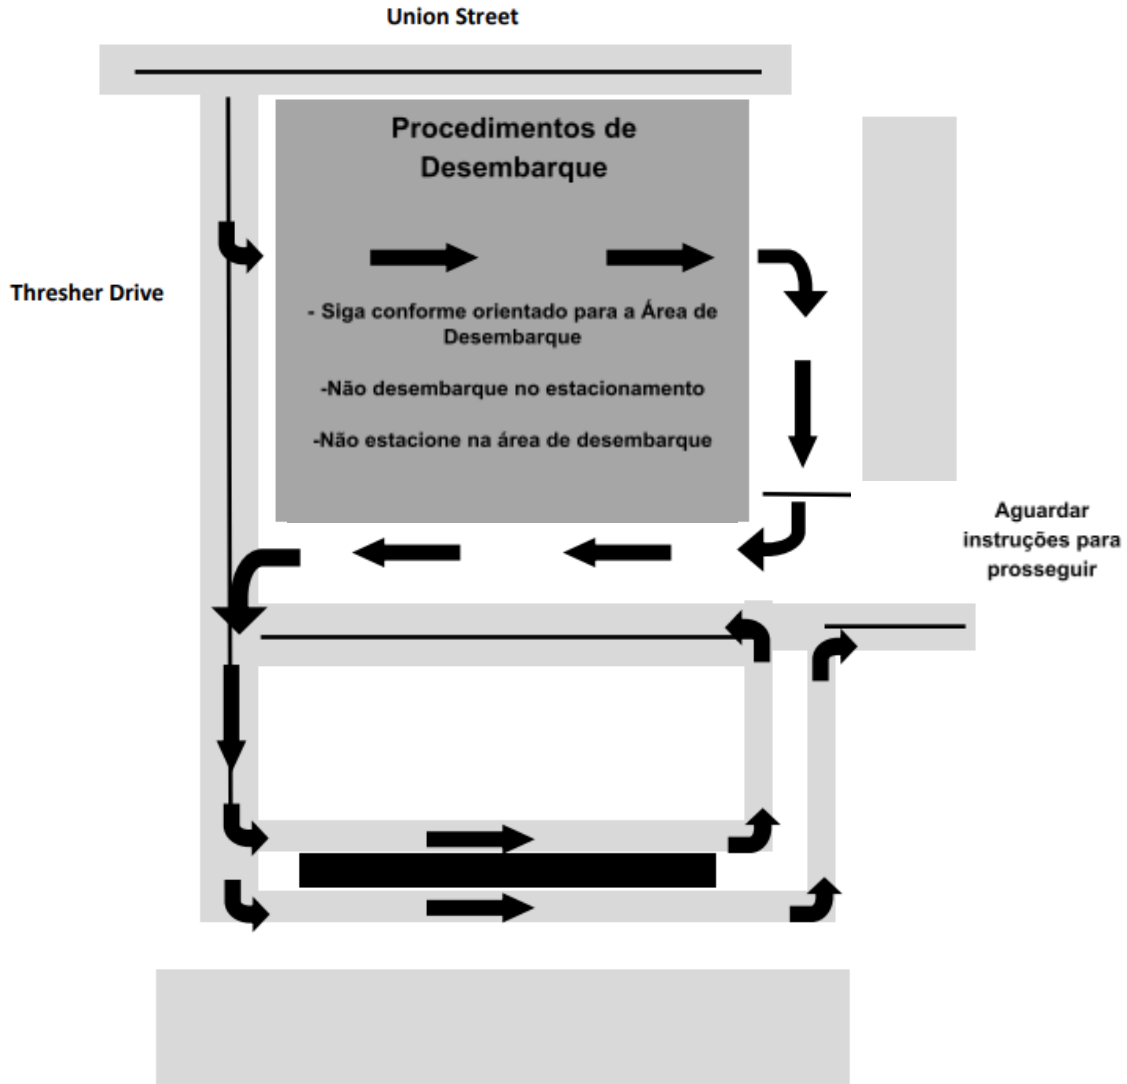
Union Street

Thresher Drive

Procedimentos de Desembarque

- Siga conforme orientado para a Área de Desembarque

-Não desembarque no estacionamento

-Não estacione na área de desembarque

Aguardar instruções para prosseguir